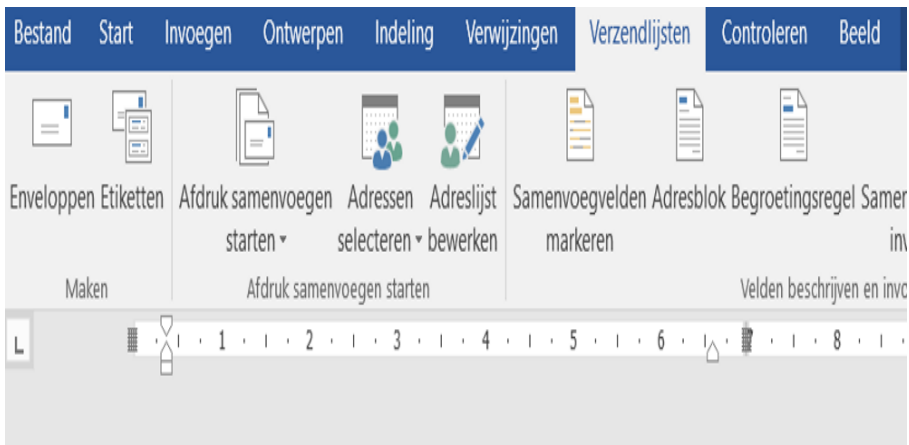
Bestand Start Invoegen Ontwerpen Indeling Verwijzingen Verzendlijsten Controleren Beeld

Enveloppen Etiketten

Maken

Afdruk samenvoegen starten ▾

Adressen selecteren ▾

Adreslijst bewerken

Afdruk samenvoegen starten

Samenvoegvelden markeren

Adresblok

Begroetingsregel

Samen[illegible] inv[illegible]

Velden beschrijven en inv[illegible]

L

1 2 3 4 5 6 8